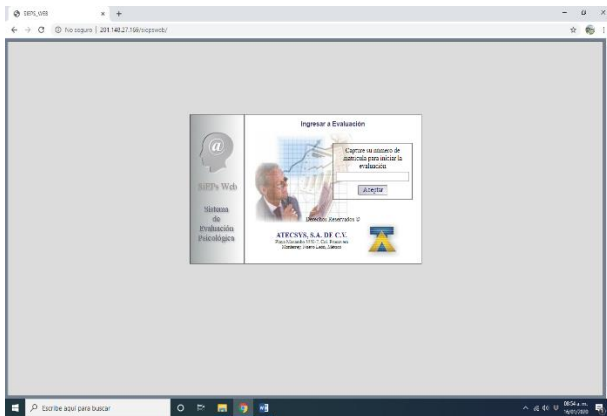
SIEPS_WEB
No seguro | 201.148.27.168/siepsweb/

Ingresar a Evaluación

@

SIEPs Web

Sistema de Evaluación Psicológica

Capture su número de matrícula para iniciar la evaluación

Aceptar

Derechos Reservados ©

ATECSYS, S.A. DE C.V.
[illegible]
Monterrey, Nuevo León, México

Escribe aquí para buscar

08:54 a. m.
16/01/2020